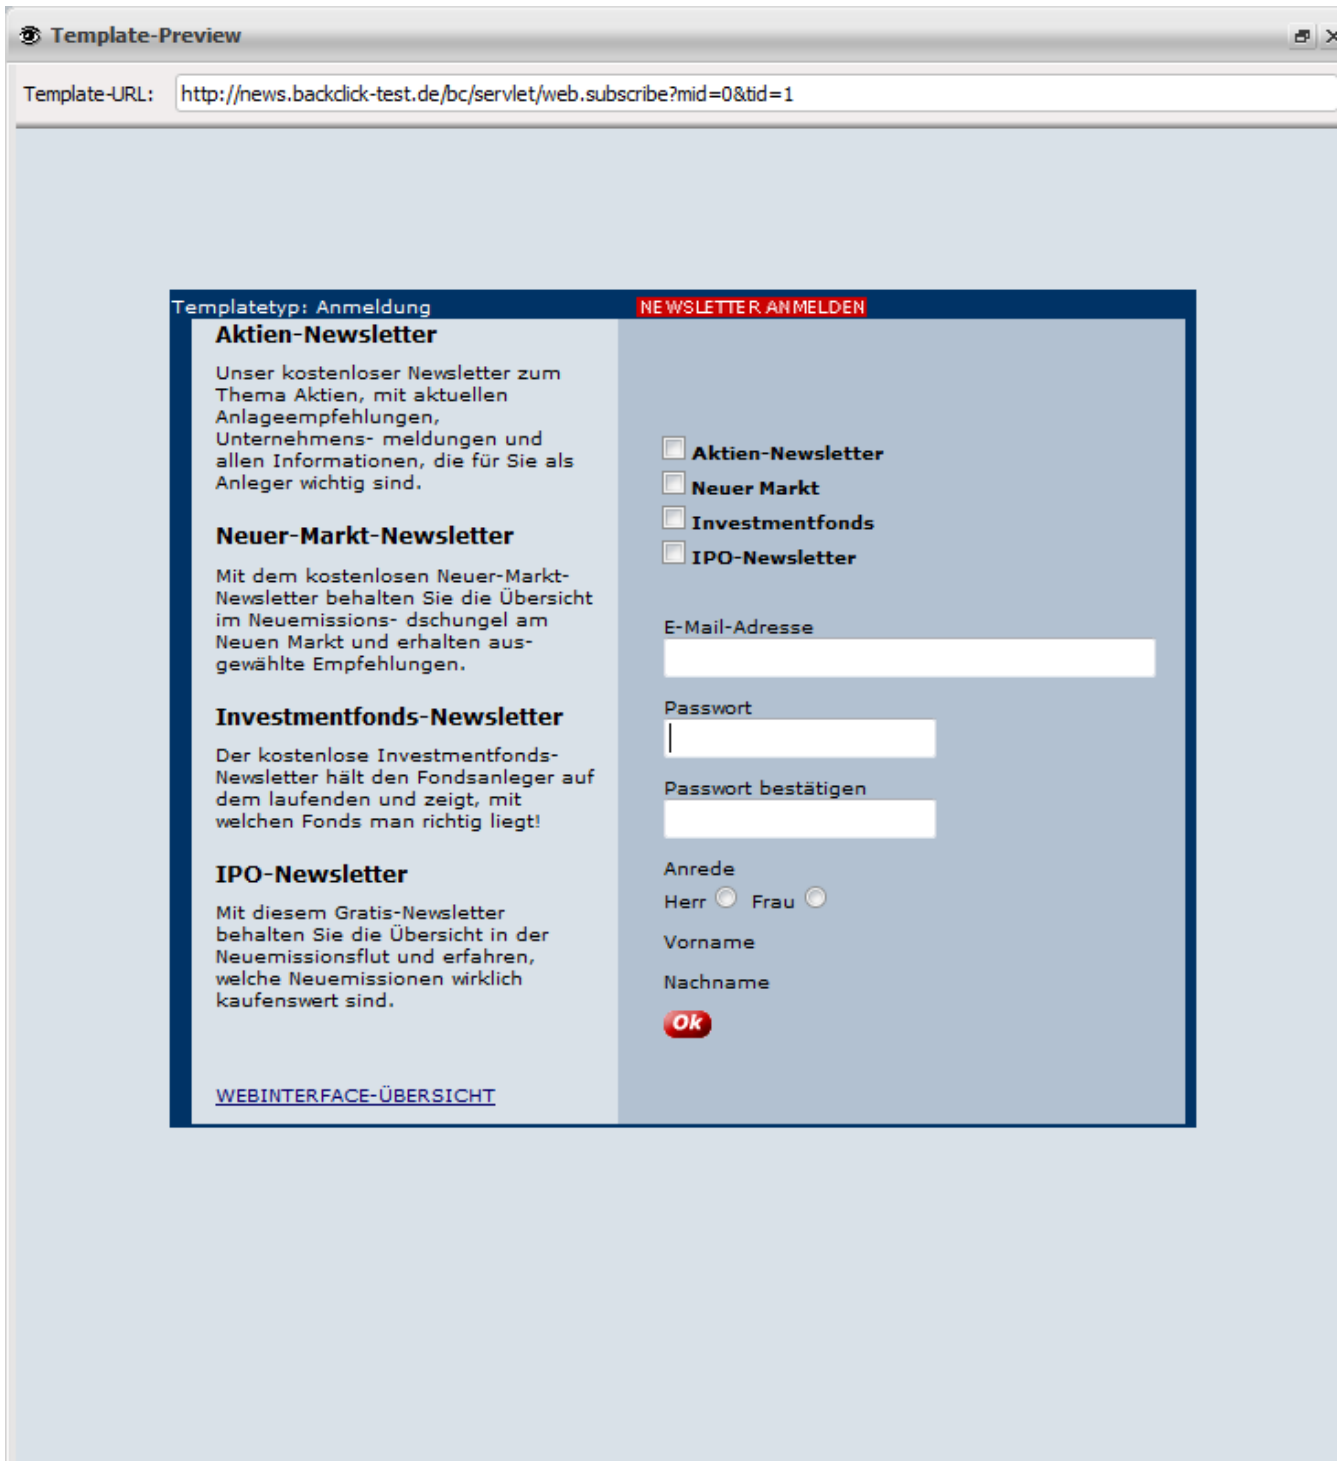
Template-Preview

Template-URL: http://news.backclick-test.de/bc/servlet/web.subscribe?mid=0&tid=1

Templatetyp: Anmeldung

NEWSLETTER ANMELDEN

Aktien-Newsletter

Unser kostenloser Newsletter zum Thema Aktien, mit aktuellen Anlageempfehlungen, Unternehmens- meldungen und allen Informationen, die für Sie als Anleger wichtig sind.

Neuer-Markt-Newsletter

Mit dem kostenlosen Neuer-Markt-Newsletter behalten Sie die Übersicht im Neuemissions- dschungel am Neuen Markt und erhalten ausgewählte Empfehlungen.

Investmentfonds-Newsletter

Der kostenlose Investmentfonds-Newsletter hält den Fondsanleger auf dem laufenden und zeigt, mit welchen Fonds man richtig liegt!

IPO-Newsletter

Mit diesem Gratis-Newsletter behalten Sie die Übersicht in der Neuemissionsflut und erfahren, welche Neuemissionen wirklich kaufenswert sind.

WEBINTERFACE-ÜBERSICHT

Aktien-Newsletter
Neuer Markt
Investmentfonds
IPO-Newsletter

E-Mail-Adresse

Passwort

Passwort bestätigen

Anrede
Herr Frau

Vorname

Nachname

Ok